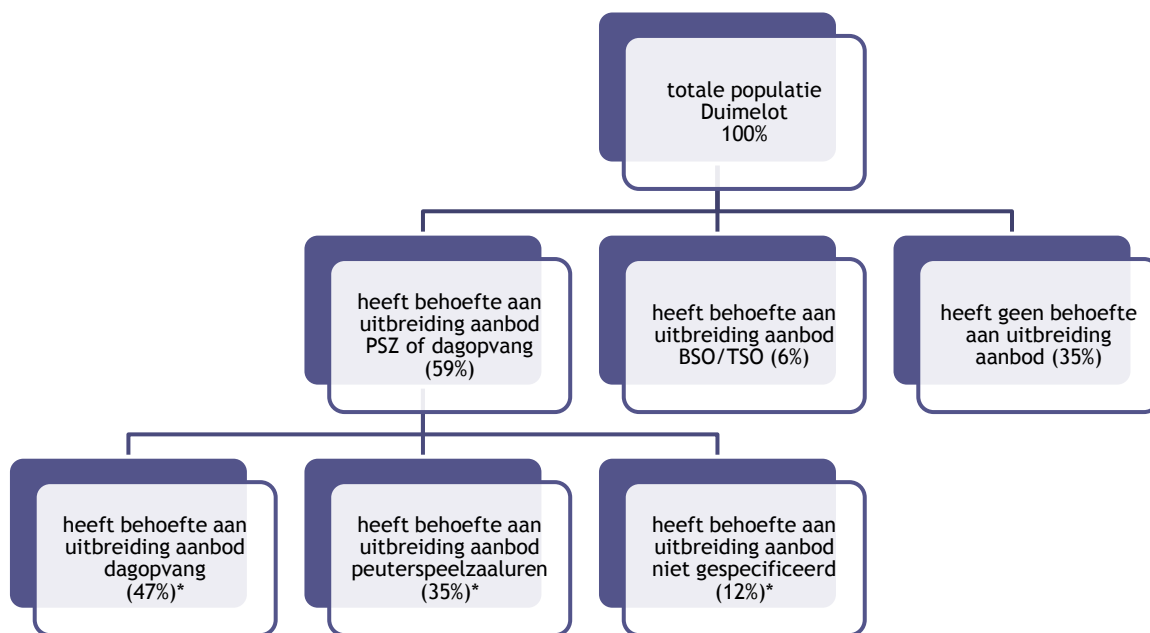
totale populatie Duimelot 100%

heeft behoefte aan uitbreiding aanbod PSZ of dagopvang (59%)

heeft behoefte aan uitbreiding aanbod BSO/TSO (6%)

heeft geen behoefte aan uitbreiding aanbod (35%)

heeft behoefte aan uitbreiding aanbod dagopvang (47%)*

heeft behoefte aan uitbreiding aanbod peuterspeelzaaluren (35%)*

heeft behoefte aan uitbreiding aanbod niet gespecificeerd (12%)*